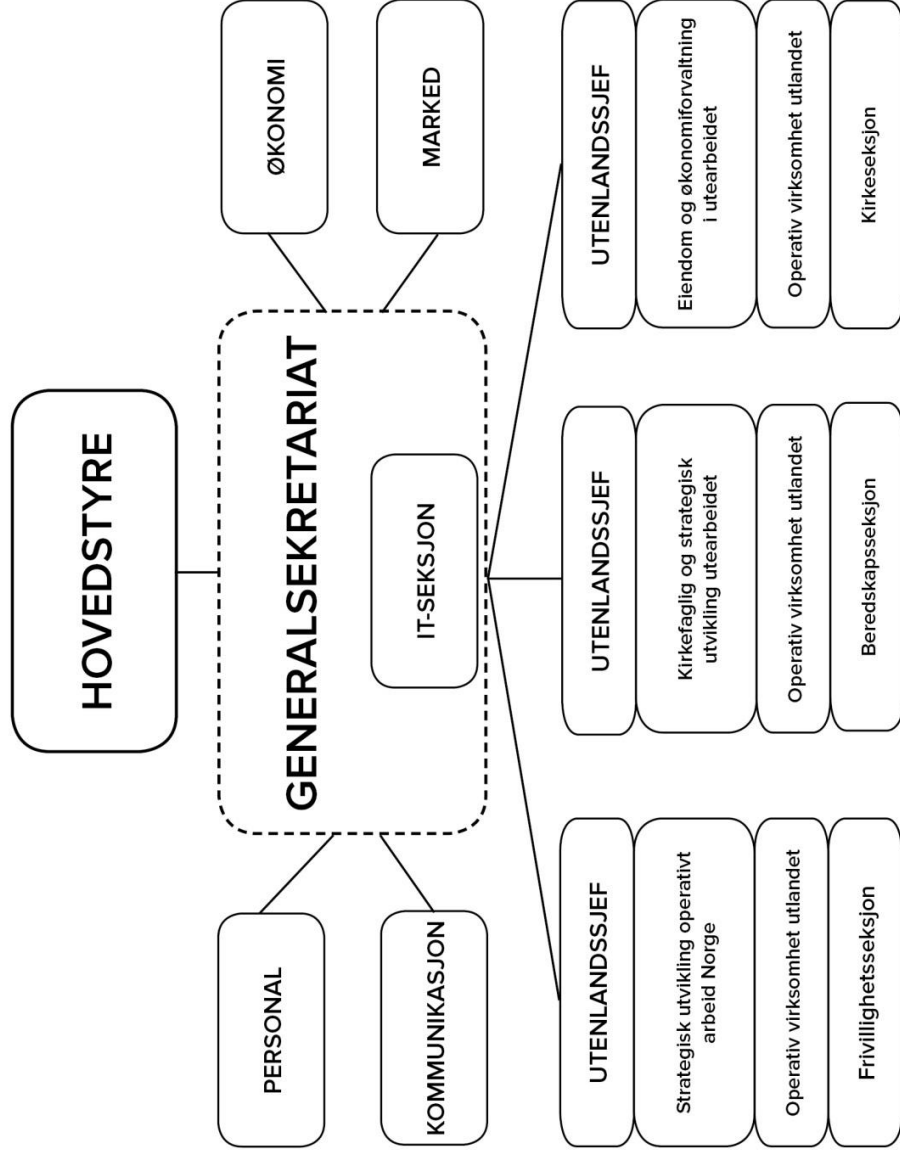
HOVEDSTYRE

GENERALSEKRETARIAT

IT-SEKSJON

PERSONAL

KOMMUNIKASJON

ØKONOMI

MARKED

UTENLANDSSJEF

Strategisk utvikling operativt arbeid Norge

Operativ virksomhet utlandet

Frivillighetsseksjon

UTENLANDSSJEF

Kirkefaglig og strategisk utvikling utearbeidet

Operativ virksomhet utlandet

Beredskapsseksjon

UTENLANDSSJEF

Eiendom og økonomiforvaltning i utearbeidet

Operativ virksomhet utlandet

Kirkeseksjon